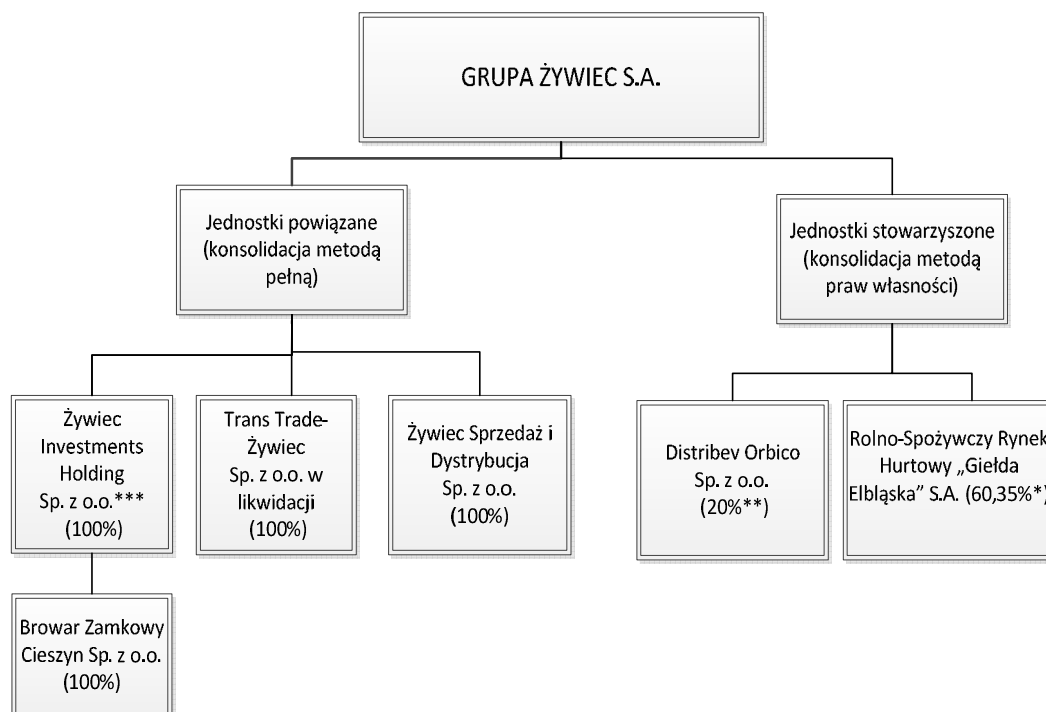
GRUPA ŻYWIEC S.A.

Jednostki powiązane (konsolidacja metodą pełną)

Jednostki stowarzyszone (konsolidacja metodą praw własności)

Żywiec Investments Holding Sp. z o.o.*** (100%)

Trans Trade-Żywiec Sp. z o.o. w likwidacji (100%)

Żywiec Sprzedaż i Dystrybucja Sp. z o.o. (100%)

Distribev Orbico Sp. z o.o. (20%**)

Rolno-Spożywczy Rynek Hurtowy „Giełda Elbląska" S.A. (60,35%*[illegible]

Browar Zamkowy Cieszyn Sp. z o.o. (100%)